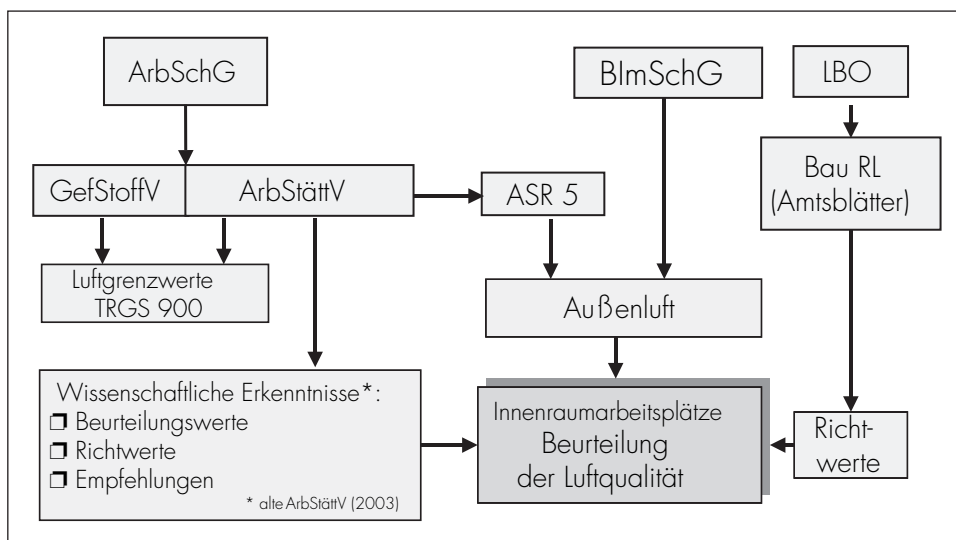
ArbSchG

BImSchG

LBO

GefStoffV

ArbStättV

ASR 5

Bau RL (Amtsblätter)

Luftgrenzwerte TRGS 900

Außenluft

Wissenschaftliche Erkenntnisse*:
❐ Beurteilungswerte
❐ Richtwerte
❐ Empfehlungen
* alte ArbStättV (2003)

Innenraumarbeitsplätze
Beurteilung der Luftqualität

Richtwerte